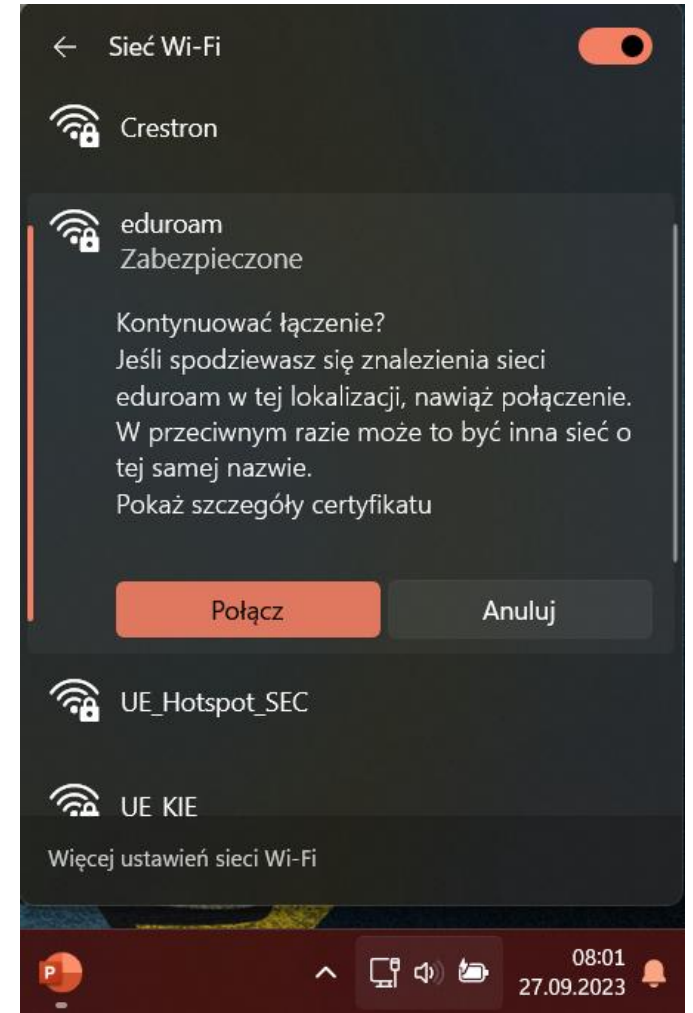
← Sieć Wi-Fi

Crestron

eduroam
Zabezpieczone

Kontynuować łączenie?
Jeśli spodziewasz się znalezienia sieci eduroam w tej lokalizacji, nawiąż połączenie. W przeciwnym razie może to być inna sieć o tej samej nazwie.
Pokaż szczegóły certyfikatu

Połącz Anuluj

UE_Hotspot_SEC

UE KIE

Więcej ustawień sieci Wi-Fi

08:01
27.09.2023